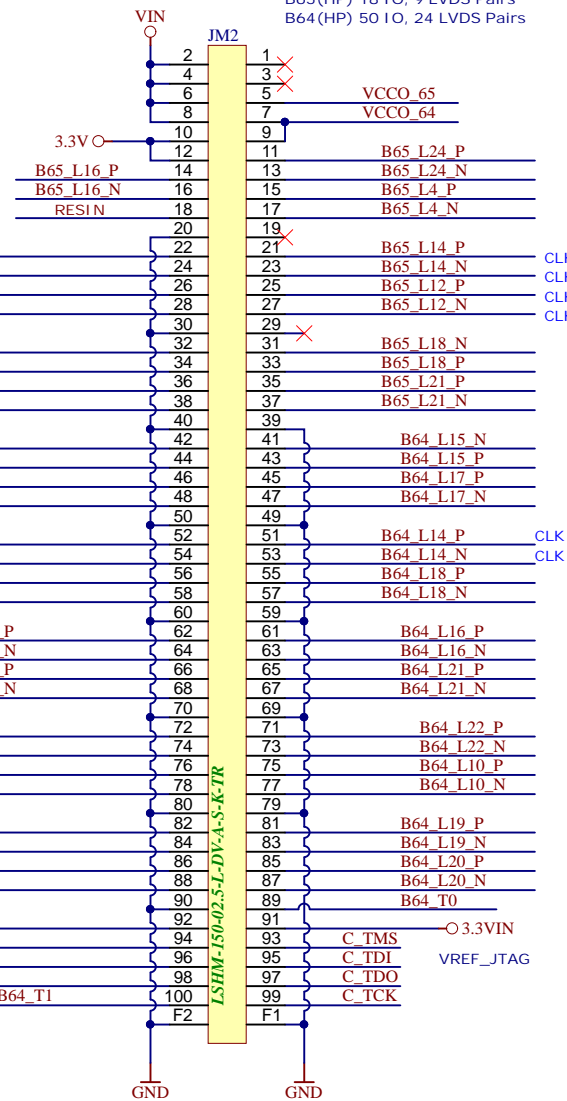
B65(HP) 18 IO, 9 LVDS Pairs
B64(HP) 50 IO, 24 LVDS Pairs

VIN
JM2
2 1
4 3
6 5
8 7
VCCO_65
VCCO_64
3.3V
10 9
12 11
B65_L24_P
B65_L16_P
14 13
B65_L24_N
B65_L16_N
16 15
B65_L4_P
RESIN
18 17
B65_L4_N
20 19
22 21
B65_L14_P
CLK
24 23
B65_L14_N
CLK
26 25
B65_L12_P
CLK
28 27
B65_L12_N
CLK
30 29
32 31
B65_L18_N
34 33
B65_L18_P
36 35
B65_L21_P
38 37
B65_L21_N
40 39
42 41
B64_L15_N
44 43
B64_L15_P
46 45
B64_L17_P
48 47
B64_L17_N
50 49
52 51
B64_L14_P
CLK
54 53
B64_L14_N
CLK
56 55
B64_L18_P
58 57
B64_L18_N
60 59
P
62 61
B64_L16_P
N
64 63
B64_L16_N
P
66 65
B64_L21_P
N
68 67
B64_L21_N
70 69
72 71
B64_L22_P
74 73
B64_L22_N
76 75
B64_L10_P
78 77
B64_L10_N
80 79
82 81
B64_L19_P
84 83
B64_L19_N
86 85
B64_L20_P
88 87
B64_L20_N
90 89
B64_T0
92 91
3.3VIN
94 93
C_TMS
96 95
C_TDI
VREF_JTAG
98 97
C_TDO
B64_T1
100 99
C_TCK
F2 F1
LSHM-150-02.5-L-DV-A-S-K-TR
GND
GND